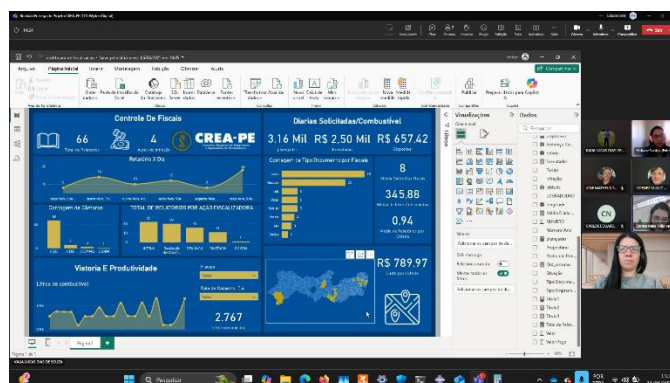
Controle De Fiscais

66

4

CREA-PE

Relatório X Dia

Contagem de Câmaras

TOTAL DE RELATÓRIOS POR AÇÃO FISCALIZADORA

Diarias Solicitadas/Combustível

3.16 Mil

R$ 2,50 Mil

R$ 657.42

Contagem de Tipo Documento por Fiscais

8

345.88

0.94

Vistoria E Produtividade

Litros de combustível

2.767

R$ 789.97

Arquivo

Página Inicial

Inserir

Modelagem

Exibição

Otimizar

Ajuda

Compartilhar

Visualizações

Dados

Pesquisar

Página 1

Pesquisar